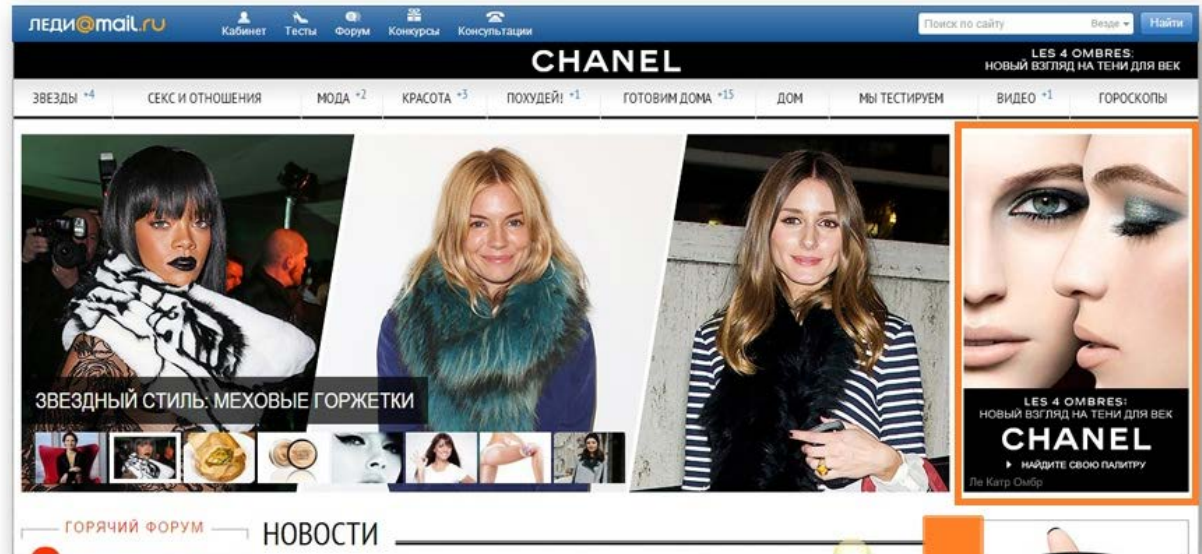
леди@mail.ru Кабинет Тесты Форум Конкурсы Консультации Поиск по сайту Везде Найти

CHANEL
LES 4 OMBRES:
НОВЫЙ ВЗГЛЯД НА ТЕНИ ДЛЯ ВЕК

ЗВЕЗДЫ +4 СЕКС И ОТНОШЕНИЯ МОДА +2 КРАСОТА +3 ПОХУДЕЙ! +1 ГОТОВИМ ДОМА +15 ДОМ МЫ ТЕСТИРУЕМ ВИДЕО +1 ГОРОСКОПЫ

ЗВЕЗДНЫЙ СТИЛЬ: МЕХОВЫЕ ГОРЖЕТКИ

LES 4 OMBRES:
НОВЫЙ ВЗГЛЯД НА ТЕНИ ДЛЯ ВЕК
CHANEL
НАЙДИТЕ СВОЮ ПАЛИТРУ
Ле Катр Омбр

ГОРЯЧИЙ ФОРУМ
НОВОСТИ